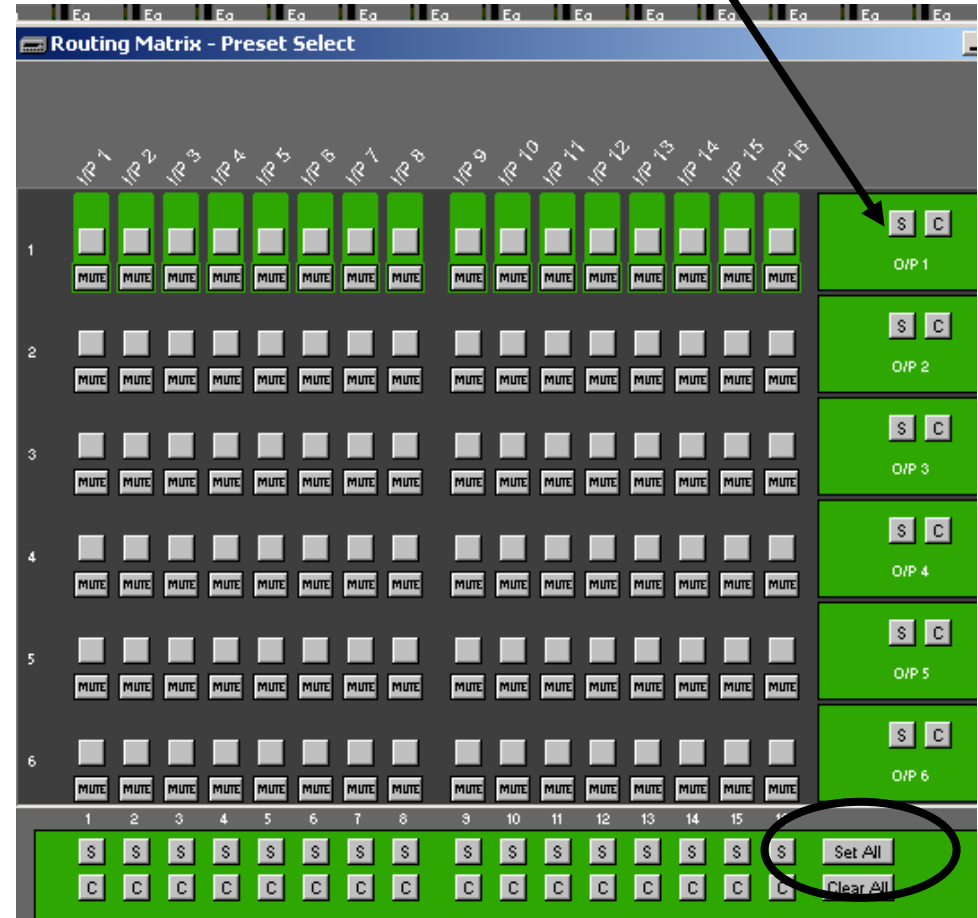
Eq Eq Eq Eq Eq Eq Eq Eq Eq Eq Eq Eq Eq

Routing Matrix - Preset Select

I/P 1 I/P 2 I/P 3 I/P 4 I/P 5 I/P 6 I/P 7 I/P 8 I/P 9 I/P 10 I/P 11 I/P 12 I/P 13 I/P 14 I/P 15 I/P 16

1
MUTE MUTE MUTE MUTE MUTE MUTE MUTE MUTE MUTE MUTE MUTE MUTE MUTE MUTE MUTE MUTE
S C
O/P 1

2
MUTE MUTE MUTE MUTE MUTE MUTE MUTE MUTE MUTE MUTE MUTE MUTE MUTE MUTE MUTE MUTE
S C
O/P 2

3
MUTE MUTE MUTE MUTE MUTE MUTE MUTE MUTE MUTE MUTE MUTE MUTE MUTE MUTE MUTE MUTE
S C
O/P 3

4
MUTE MUTE MUTE MUTE MUTE MUTE MUTE MUTE MUTE MUTE MUTE MUTE MUTE MUTE MUTE MUTE
S C
O/P 4

5
MUTE MUTE MUTE MUTE MUTE MUTE MUTE MUTE MUTE MUTE MUTE MUTE MUTE MUTE MUTE MUTE
S C
O/P 5

6
MUTE MUTE MUTE MUTE MUTE MUTE MUTE MUTE MUTE MUTE MUTE MUTE MUTE MUTE MUTE MUTE
S C
O/P 6

1 2 3 4 5 6 7 8 9 10 11 12 13 14 15 1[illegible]
S S S S S S S S S S S S S S S S
Set All
C C C C C C C C C C C C C C C C
Clear All